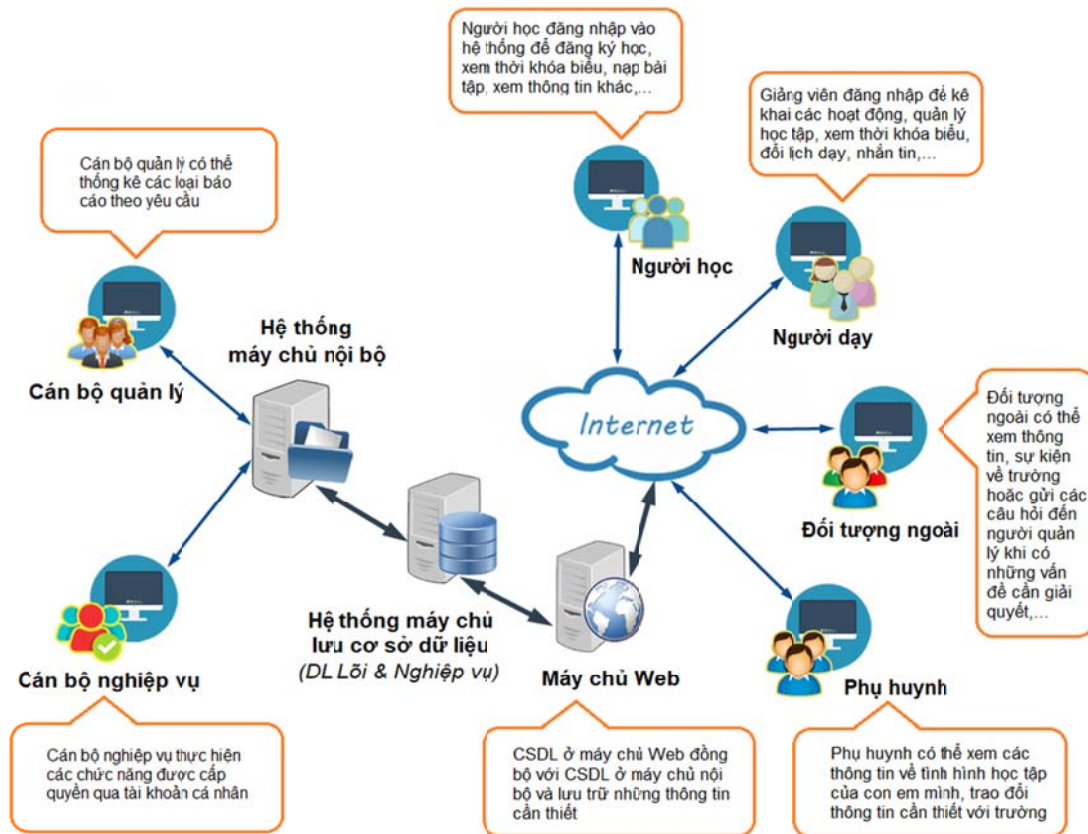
Người học đăng nhập vào hệ thống để đăng ký học, xem thời khóa biểu, nạp bài tập, xem thông tin khác,...

Giảng viên đăng nhập để kê khai các hoạt động, quản lý học tập, xem thời khóa biểu, đổi lịch dạy, nhắn tin,...

Cán bộ quản lý có thể thống kê các loại báo cáo theo yêu cầu

Người học

Người dạy

Hệ thống máy chủ nội bộ

Cán bộ quản lý

Internet

Đối tượng ngoài có thể xem thông tin, sự kiện về trường hoặc gửi các câu hỏi đến người quản lý khi có những vấn đề cần giải quyết,...

Đối tượng ngoài

Hệ thống máy chủ lưu cơ sở dữ liệu (DL Lõi & Nghiệp vụ)

Cán bộ nghiệp vụ

Máy chủ Web

Phụ huynh

Cán bộ nghiệp vụ thực hiện các chức năng được cấp quyền qua tài khoản cá nhân

CSDL ở máy chủ Web đồng bộ với CSDL ở máy chủ nội bộ và lưu trữ những thông tin cần thiết

Phụ huynh có thể xem các thông tin về tình hình học tập của con em mình, trao đổi thông tin cần thiết với trường